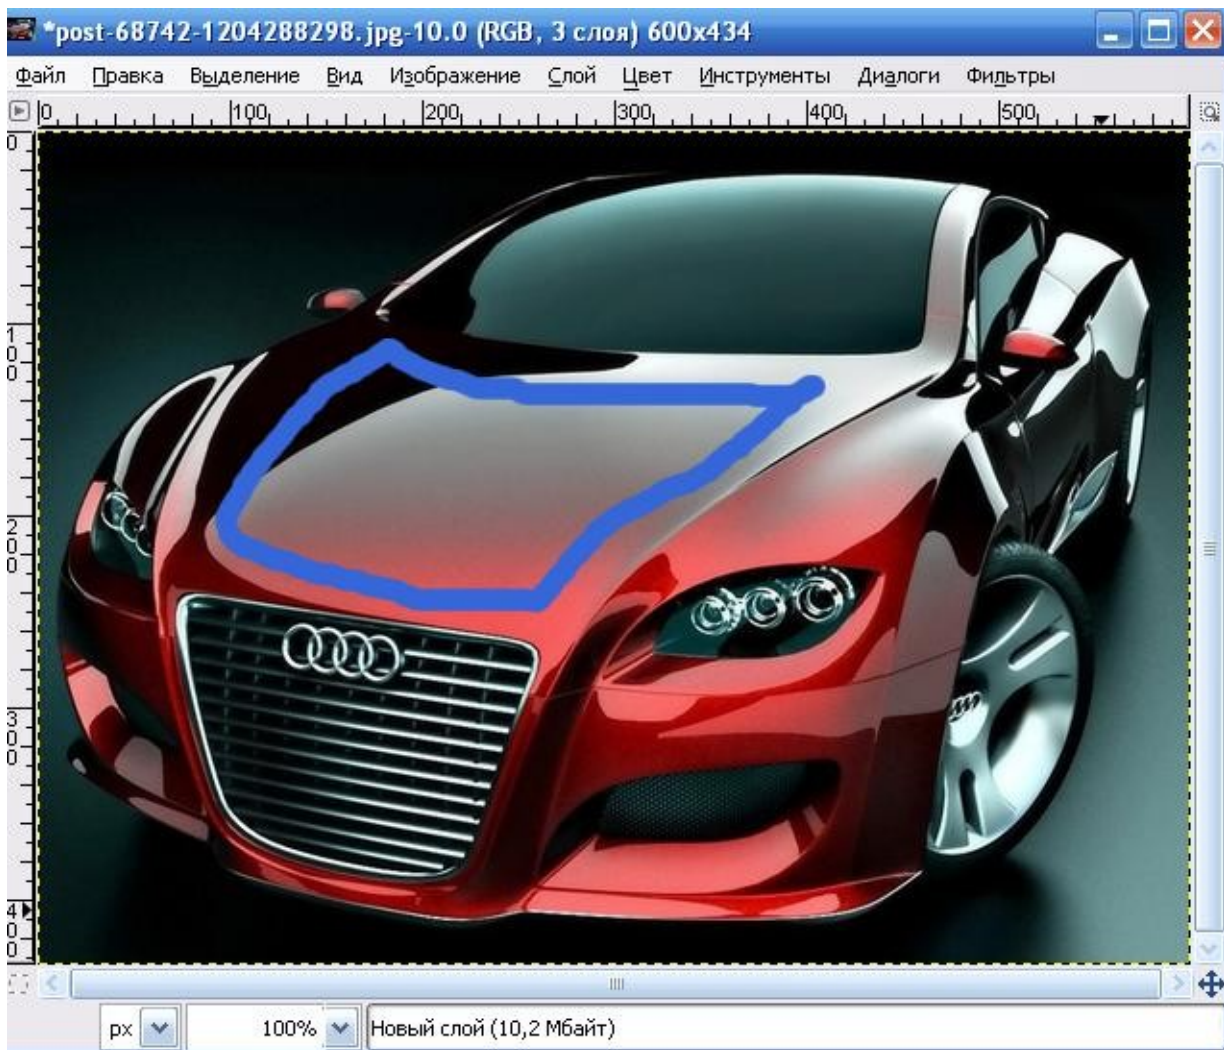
*post-68742-1204288298.jpg-10.0 (RGB, 3 слоя) 600x434

Файл Правка Выделение Вид Изображение Слой Цвет Инструменты Диалоги Фильтры

0 100 200 300 400 500

0 100 200 300 400

px 100% Новый слой (10,2 Мбайт)